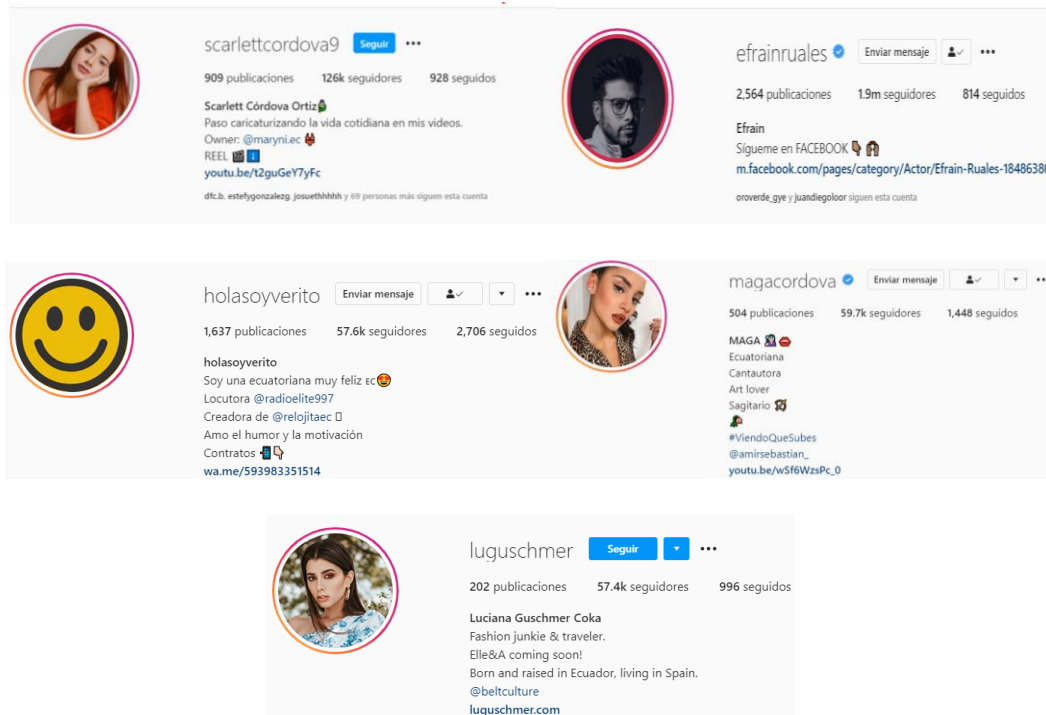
scarlettcordova9 Seguir •••

909 publicaciones 126k seguidores 928 seguidos

Scarlett Córdova Ortiz
Paso caricaturizando la vida cotidiana en mis videos.
Owner: @maryni.ec
REEL
youtu.be/t2guGeY7yFc

dfc.b, estefygonzalezg, josuethhhhh y 69 personas más siguen esta cuenta

efrainruales Enviar mensaje •••

2,564 publicaciones 1.9m seguidores 814 seguidos

Efrain
Sígueme en FACEBOOK
m.facebook.com/pages/category/Actor/Efrain-Ruales-18486380

oroverde_gye y juandiegoloor siguen esta cuenta

holasoyverito Enviar mensaje •••

1,637 publicaciones 57.6k seguidores 2,706 seguidos

holasoyverito
Soy una ecuatoriana muy feliz EC
Locutora @radioelite997
Creadora de @relojitaec
Amo el humor y la motivación
Contratos
wa.me/593983351514

magacordova Enviar mensaje

504 publicaciones 59.7k seguidores 1,448 seguidos

MAGA
Ecuatoriana
Cantautora
Art lover
Sagitario
#ViendoQueSubes
@amirsebastian_
youtu.be/wSf6WzsPc_0

luguschmer Seguir •••

202 publicaciones 57.4k seguidores 996 seguidos

Luciana Guschmer Coka
Fashion junkie & traveler.
Elle&A coming soon!
Born and raised in Ecuador, living in Spain.
@beltculture
luguschmer.com